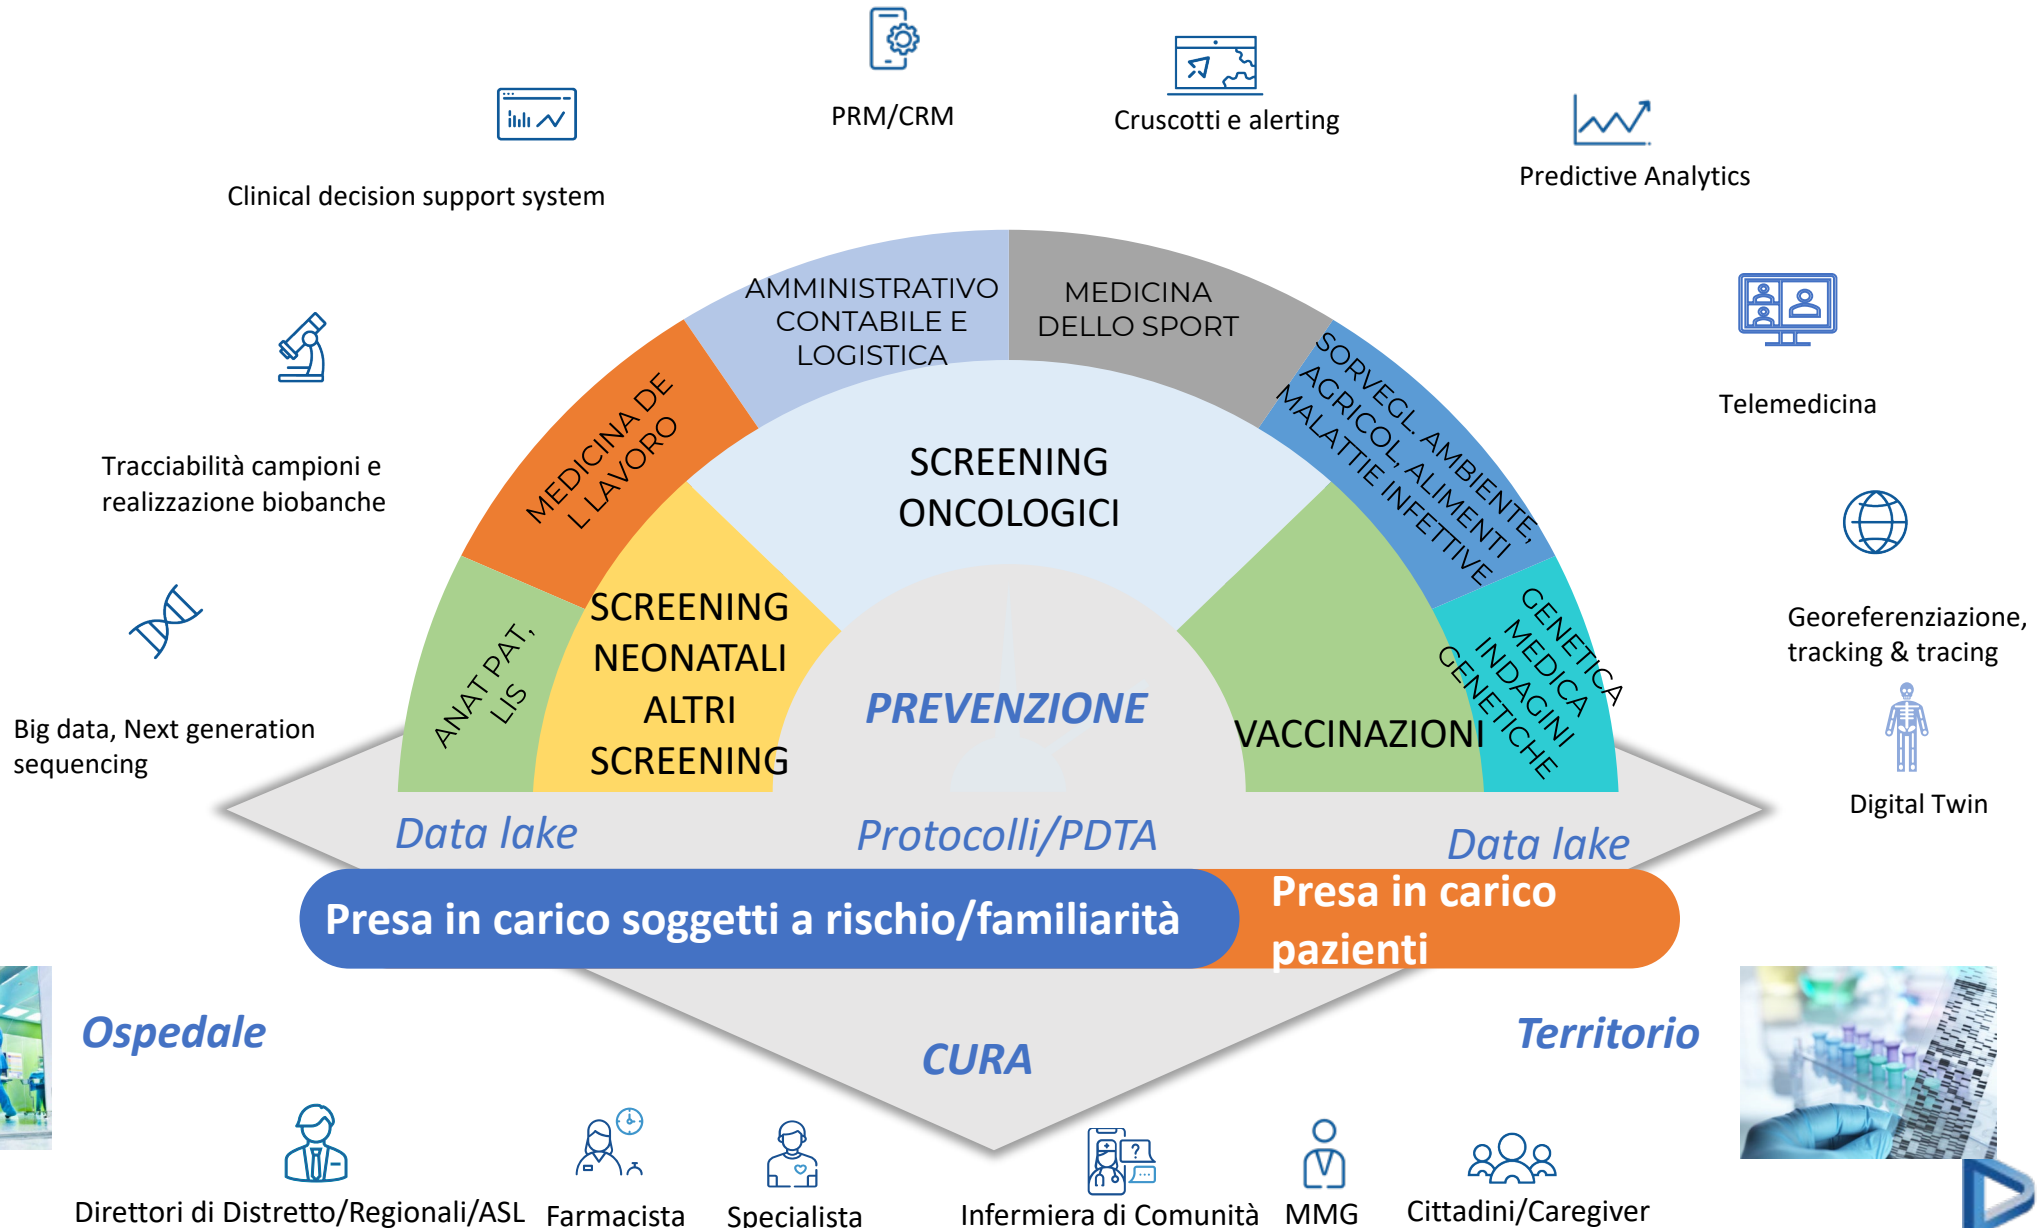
PRM/CRM

Cruscotti e alerting

Clinical decision support system

Predictive Analytics

AMMINISTRATIVO CONTABILE E LOGISTICA

MEDICINA DELLO SPORT

Telemedicina

MEDICINA DE L LAVORO

SORVEGL. AMBIENTE, AGRICOL, ALIMENTI MALATTIE INFETTIVE

Tracciabilità campioni e realizzazione biobanche

SCREENING ONCOLOGICI

Georeferenziazione, tracking & tracing

SCREENING NEONATALI ALTRI SCREENING

GENETICA MEDICA INDAGINI GENETICHE

ANAT PAT, LIS

PREVENZIONE

VACCINAZIONI

Big data, Next generation sequencing

Digital Twin

Data lake

Protocolli/PDTA

Data lake

Presa in carico soggetti a rischio/familiarità

Presa in carico pazienti

Ospedale

Territorio

CURA

Direttori di Distretto/Regionali/ASL

Farmacista

Specialista

Infermiera di Comunità

MMG

Cittadini/Caregiver